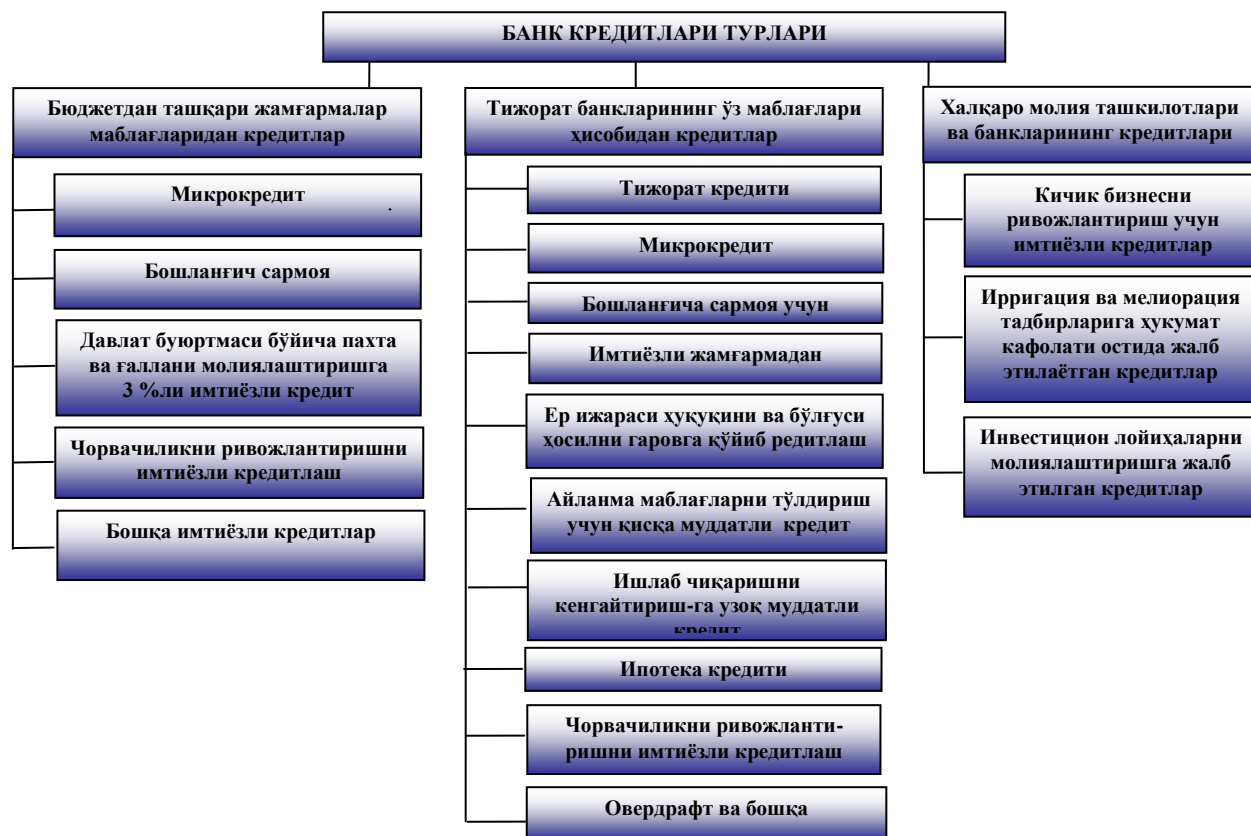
БАНК КРЕДИТЛАРИ ТУРЛАРИ

Бюджетдан ташқари жамғармалар маблағларидан кредитлар

Микрокредит

Бошланғич сармоя

Давлат буюртмаси бўйича пахта ва ғаллани молиялаштиришга 3 %ли имтиёзли кредит

Чорвачиликни ривожлантиришни имтиёзли кредитлаш

Бошқа имтиёзли кредитлар

Тижорат банкларининг ўз маблағлари ҳисобидан кредитлар

Тижорат кредити

Микрокредит

Бошланғича сармоя учун

Имтиёзли жамғармадан

Ер ижараси ҳуқуқини ва бўлғуси ҳосилни гаровга қўйиб редитлаш

Айланма маблағларни тўлдириш учун қисқа муддатли кредит

Ишлаб чиқаришни кенгайтириш-га узоқ муддатли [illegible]

Ипотека кредити

Чорвачиликни ривожланти-ришни имтиёзли кредитлаш

Овердрафт ва бошқа

Халқаро молия ташкилотлари ва банкларининг кредитлари

Кичик бизнесни ривожлантириш учун имтиёзли кредитлар

Ирригация ва мелиорация тадбирларига ҳукумат кафолати остида жалб этилаётган кредитлар

Инвестицион лойиҳаларни молиялаштиришга жалб этилган кредитлар